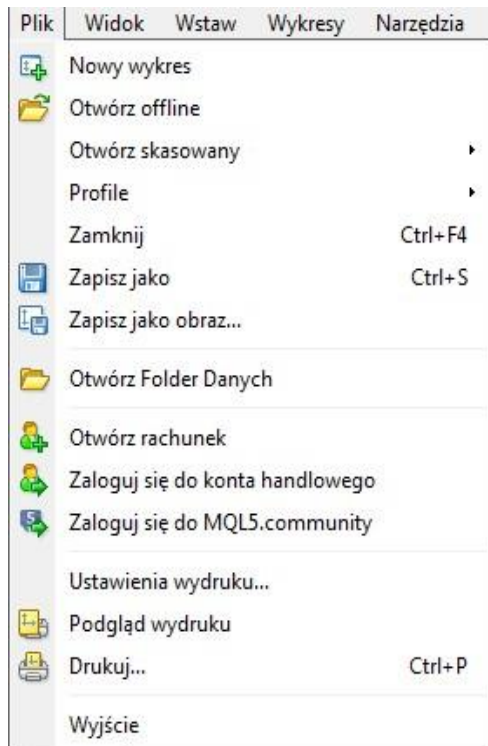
Plik Widok Wstaw Wykresy Narzędzia

Nowy wykres
Otwórz offline
Otwórz skasowany
Profile
Zamknij Ctrl+F4
Zapisz jako Ctrl+S
Zapisz jako obraz...

Otwórz Folder Danych

Otwórz rachunek
Zaloguj się do konta handlowego
Zaloguj się do MQL5.community

Ustawienia wydruku...
Podgląd wydruku
Drukuj... Ctrl+P

Wyjście